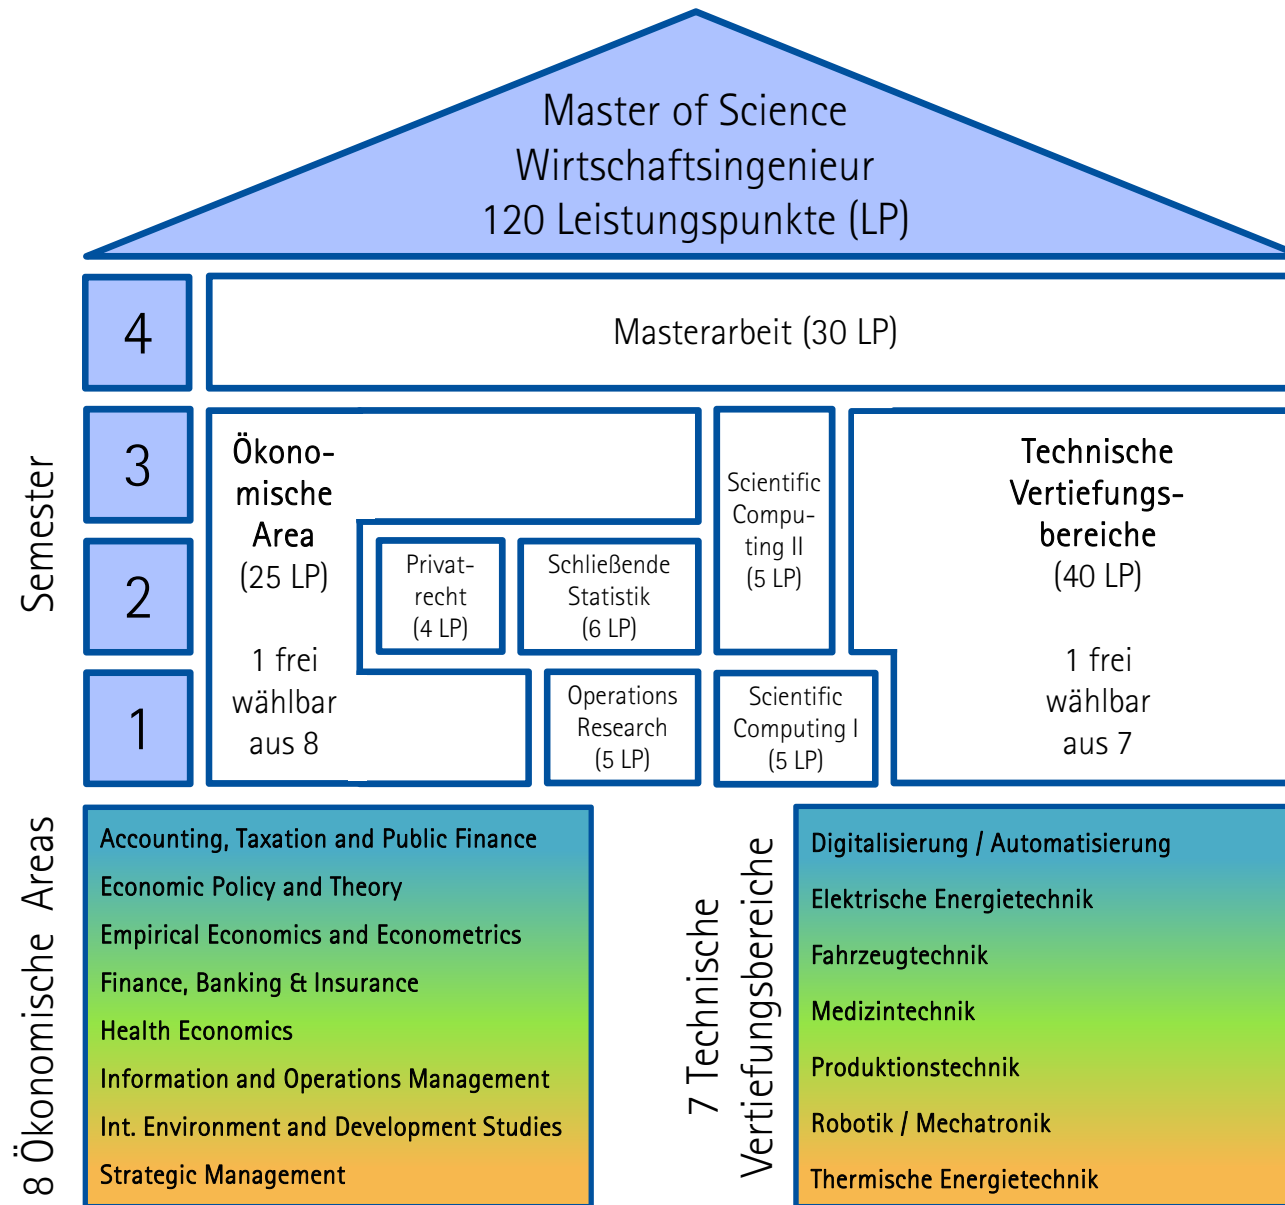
Master of Science
Wirtschaftsingenieur
120 Leistungspunkte (LP)

Semester

4

Masterarbeit (30 LP)

3

2

1

Ökonomische Area (25 LP)

1 frei wählbar aus 8

Privatrecht (4 LP)

Schließende Statistik (6 LP)

Operations Research (5 LP)

Scientific Computing II (5 LP)

Scientific Computing I (5 LP)

Technische Vertiefungsbereiche (40 LP)

1 frei wählbar aus 7

8 Ökonomische Areas

Accounting, Taxation and Public Finance
Economic Policy and Theory
Empirical Economics and Econometrics
Finance, Banking & Insurance
Health Economics
Information and Operations Management
Int. Environment and Development Studies
Strategic Management

7 Technische Vertiefungsbereiche

Digitalisierung / Automatisierung
Elektrische Energietechnik
Fahrzeugtechnik
Medizintechnik
Produktionstechnik
Robotik / Mechatronik
Thermische Energietechnik